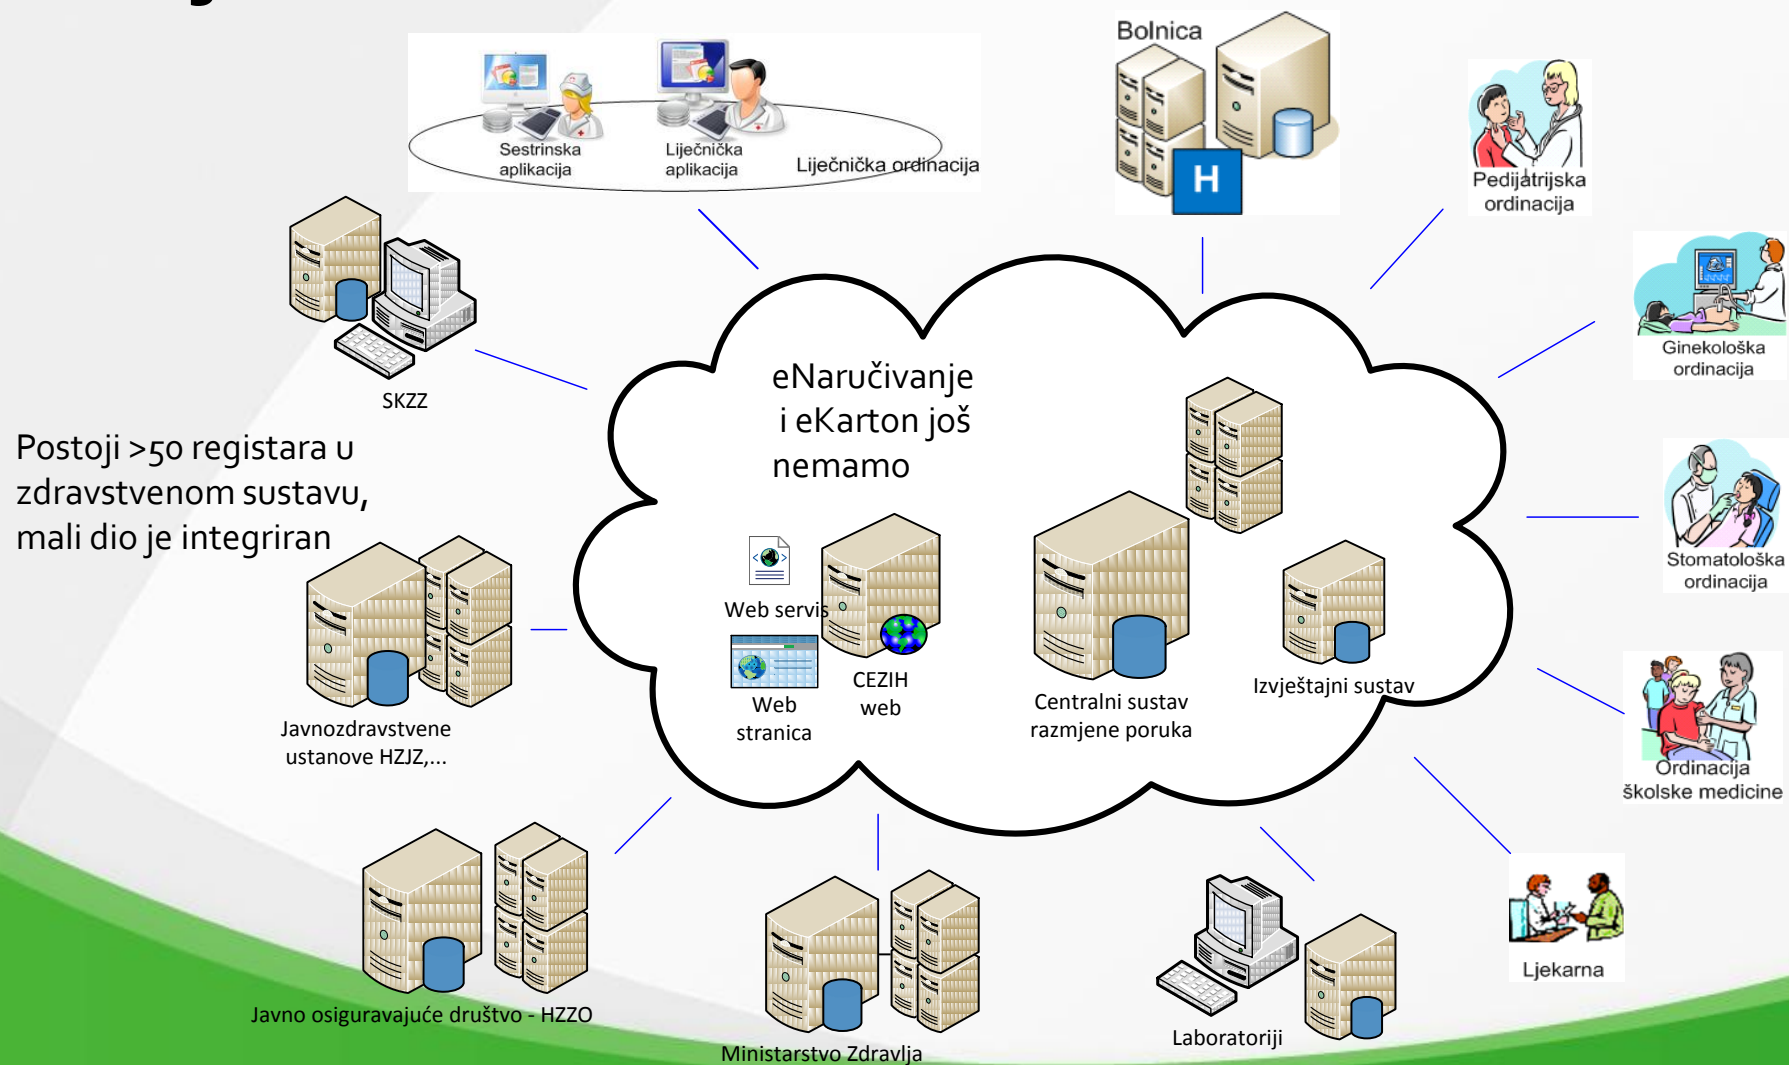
Sestrinska aplikacija
Liječnička aplikacija
Liječnička ordinacija

Bolnica
H

Pedijatrijska ordinacija

Ginekološka ordinacija

Stomatološka ordinacija

Ordinacija školske medicine

Ljekarna

SKZZ

Postoji >50 registara u zdravstvenom sustavu, mali dio je integriran

eNaručivanje i eKarton još nemamo

Web servis
Web stranica
CEZIH web
Centralni sustav razmjene poruka
Izvještajni sustav

Javnozdravstvene ustanove HZJZ,...

Javno osiguravajuće društvo - HZZO

Ministarstvo Zdravlja

Laboratoriji